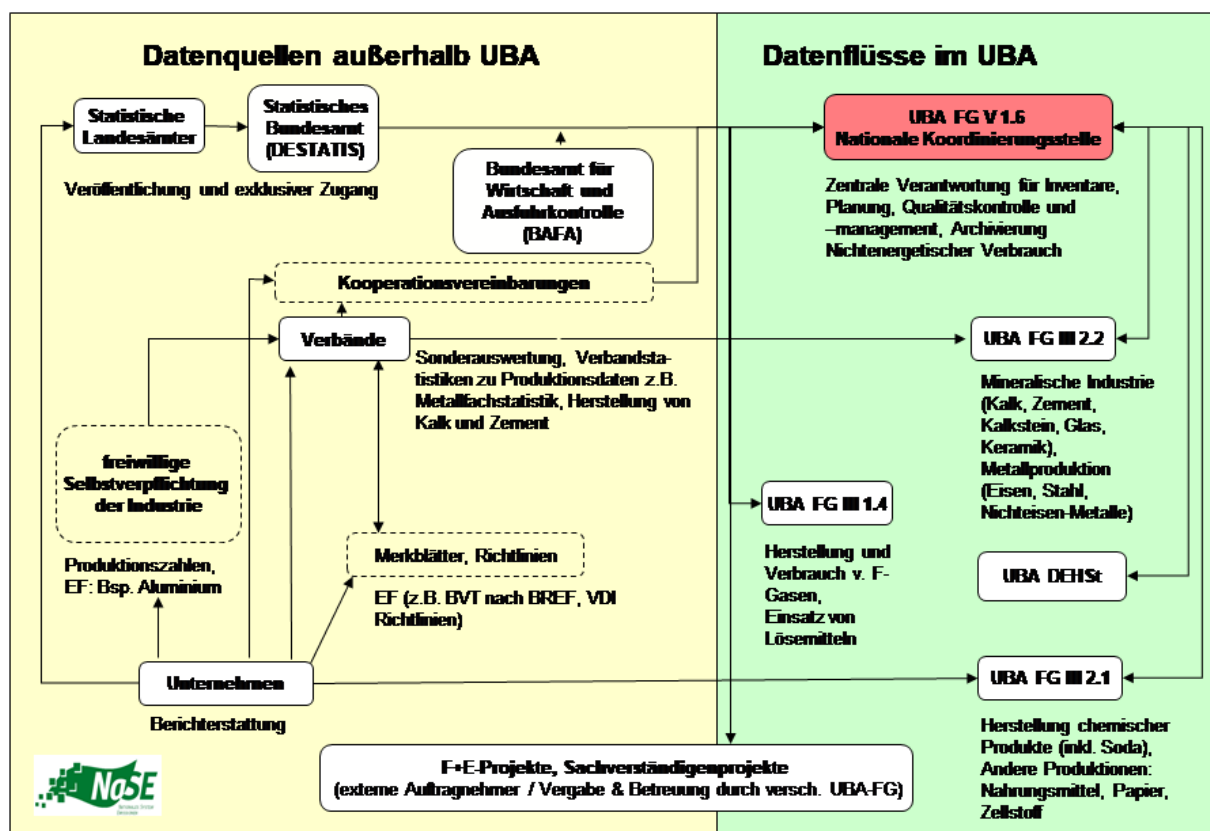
Datenquellen außerhalb UBA

Datenflüsse im UBA

Statistische Landesämter

Statistisches Bundesamt (DESTATIS)

Veröffentlichung und exklusiver Zugang

Bundesamt für Wirtschaft und Ausfuhrkontrolle (BAFA)

UBA FG V 1.6 Nationale Koordinierungsstelle

Zentrale Verantwortung für Inventare, Planung, Qualitätskontrolle und –management, Archivierung Nichtenergetischer Verbrauch

Kooperationsvereinbarungen

Verbände

UBA FG III 2.2

Sonderauswertung, Verbandstatistiken zu Produktionsdaten z.B. Metallfachstatistik, Herstellung von Kalk und Zement

Mineralische Industrie (Kalk, Zement, Kalkstein, Glas, Keramik), Metallproduktion (Eisen, Stahl, Nichteisen-Metalle)

freiwillige Selbstverpflichtung der Industrie

UBA FG III 1.4

Produktionszahlen, EF: Bsp. Aluminium

Merkblätter, Richtlinien

Herstellung und Verbrauch v. F-Gasen, Einsatz von Lösemitteln

UBA DEHSt

EF (z.B. BVT nach BREF, VDI Richtlinien)

Unternehmen

UBA FG III 2.1

Berichterstattung

Herstellung chemischer Produkte (inkl. Soda), Andere Produktionen: Nahrungsmittel, Papier, Zellstoff

F+E-Projekte, Sachverständigenprojekte (externe Auftragnehmer / Vergabe & Betreuung durch versch. UBA-FG)

NaSE